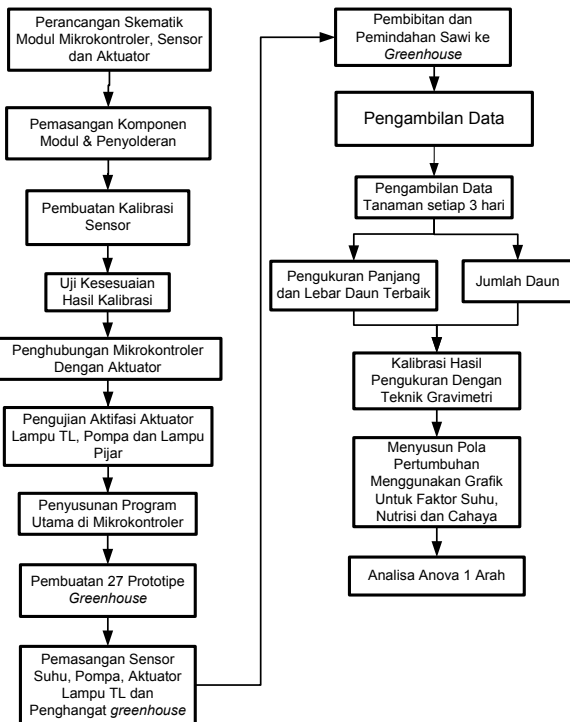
Perancangan Skematik Modul Mikrokontroler, Sensor dan Aktuator

Pemasangan Komponen Modul & Penyolderan

Pembuatan Kalibrasi Sensor

Uji Kesesuaian Hasil Kalibrasi

Penghubungan Mikrokontroler Dengan Aktuator

Pengujian Aktifasi Aktuator Lampu TL, Pompa dan Lampu Pijar

Penyusunan Program Utama di Mikrokontroler

Pembuatan 27 Prototipe *Greenhouse*

Pemasangan Sensor Suhu, Pompa, Aktuator Lampu TL dan Penghangat *greenhouse*

Pembibitan dan Pemindahan Sawi ke *Greenhouse*

Pengambilan Data

Pengambilan Data Tanaman setiap 3 hari

Pengukuran Panjang dan Lebar Daun Terbaik

Jumlah Daun

Kalibrasi Hasil Pengukuran Dengan Teknik Gravimetri

Menyusun Pola Pertumbuhan Menggunakan Grafik Untuk Faktor Suhu, Nutrisi dan Cahaya

Analisa Anova 1 Arah